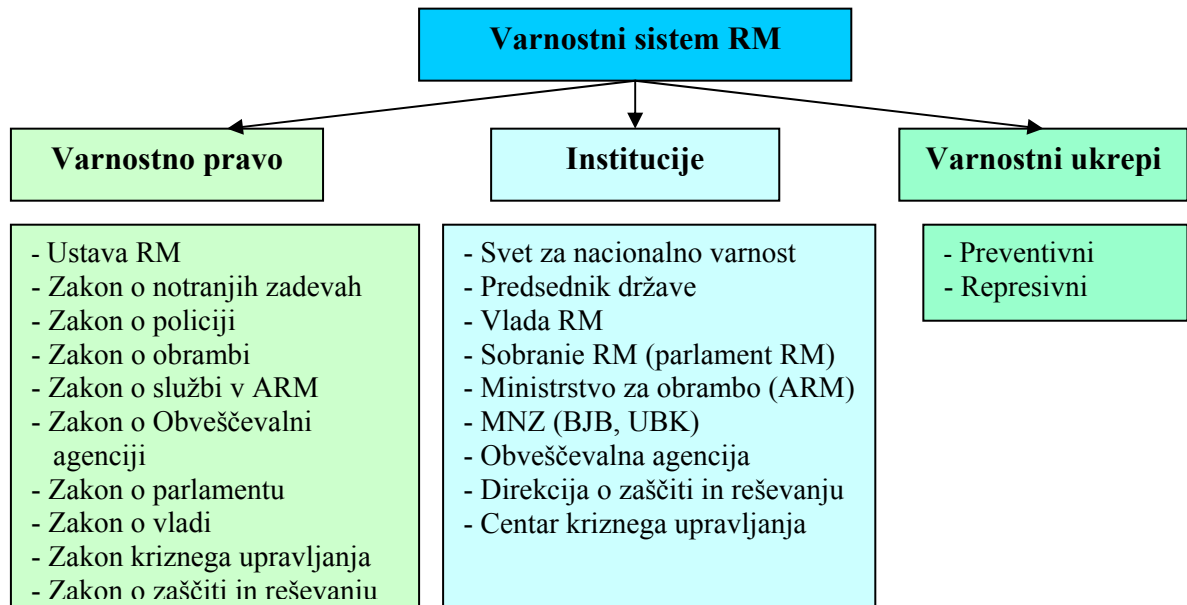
Varnostni sistem RM

Varnostno pravo

- Ustava RM
- Zakon o notranjih zadevah
- Zakon o policiji
- Zakon o obrambi
- Zakon o službi v ARM
- Zakon o Obveščevalni agenciji
- Zakon o parlamentu
- Zakon o vladi
- Zakon kriznega upravljanja
- Zakon o zaščiti in reševanju

Institucije

- Svet za nacionalno varnost
- Predsednik države
- Vlada RM
- Sobranie RM (parlament RM)
- Ministrstvo za obrambo (ARM)
- MNZ (BJB, UBK)
- Obveščevalna agencija
- Direkcija o zaščiti in reševanju
- Centar kriznega upravljanja

Varnostni ukrepi

- Preventivni
- Represivni